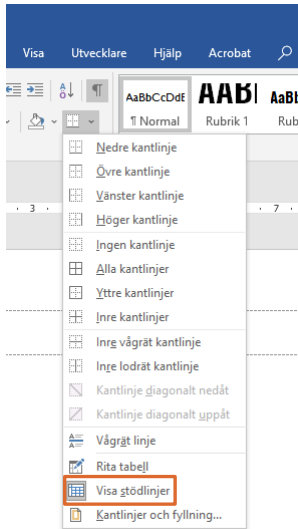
Visa Utvecklare Hjälp Acrobat

AaBbCcDdE AABI AaBl
¶ Normal Rubrik 1 Rub

3 7

Nedre kantlinje
Övre kantlinje
Vänster kantlinje
Höger kantlinje
Ingen kantlinje
Alla kantlinjer
Yttre kantlinjer
Inre kantlinjer
Inre vågrät kantlinje
Inre lodrät kantlinje
Kantlinje diagonalt nedåt
Kantlinje diagonalt uppåt
Vågrät linje
Rita tabell
Visa stödlinjer
Kantlinjer och fyllning...